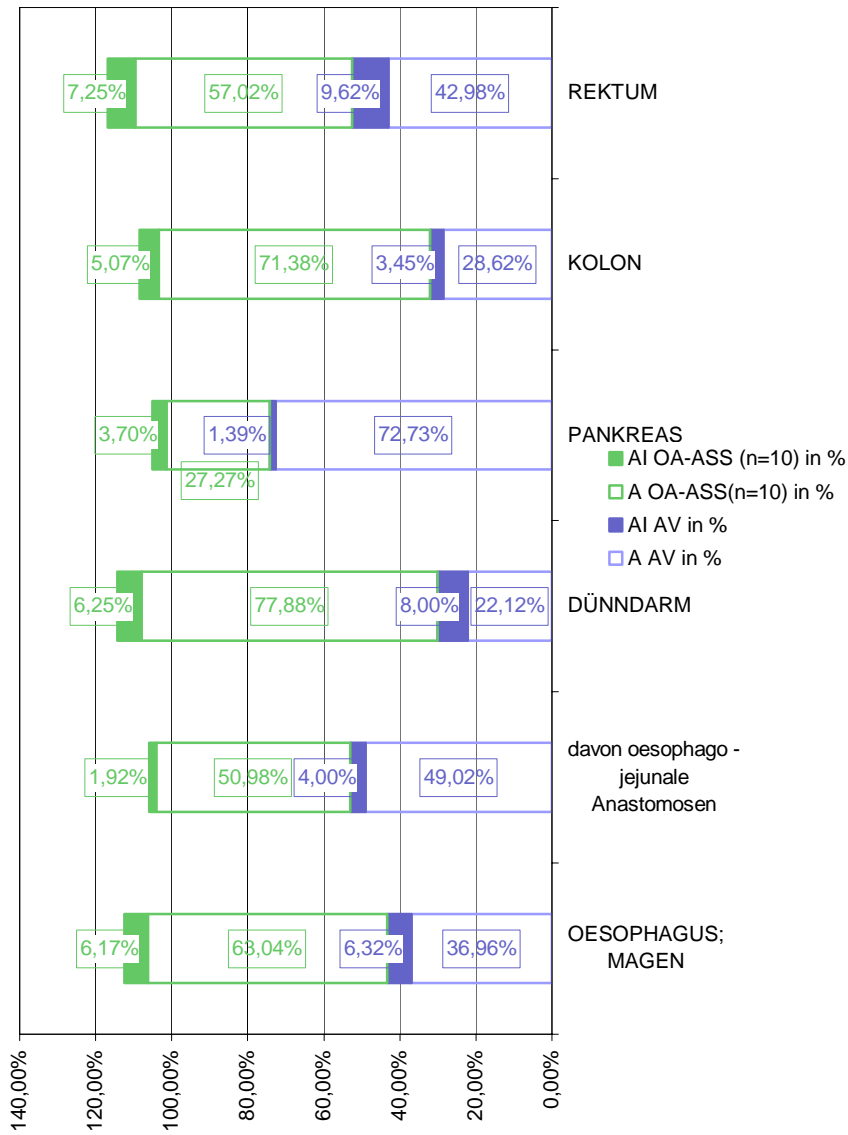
7,25%
57,02%
9,62%
42,98%
REKTUM

5,07%
71,38%
3,45%
28,62%
KOLON

3,70%
1,39%
72,73%
27,27%
PANKREAS

AI OA-ASS (n=10) in %
A OA-ASS(n=10) in %
AI AV in %
A AV in %

6,25%
77,88%
8,00%
22,12%
DÜNNDARM

1,92%
50,98%
4,00%
49,02%
davon oesophago - jejunale Anastomosen

6,17%
63,04%
6,32%
36,96%
OESOPHAGUS; MAGEN

140,00%
120,00%
100,00%
80,00%
60,00%
40,00%
20,00%
0,00%